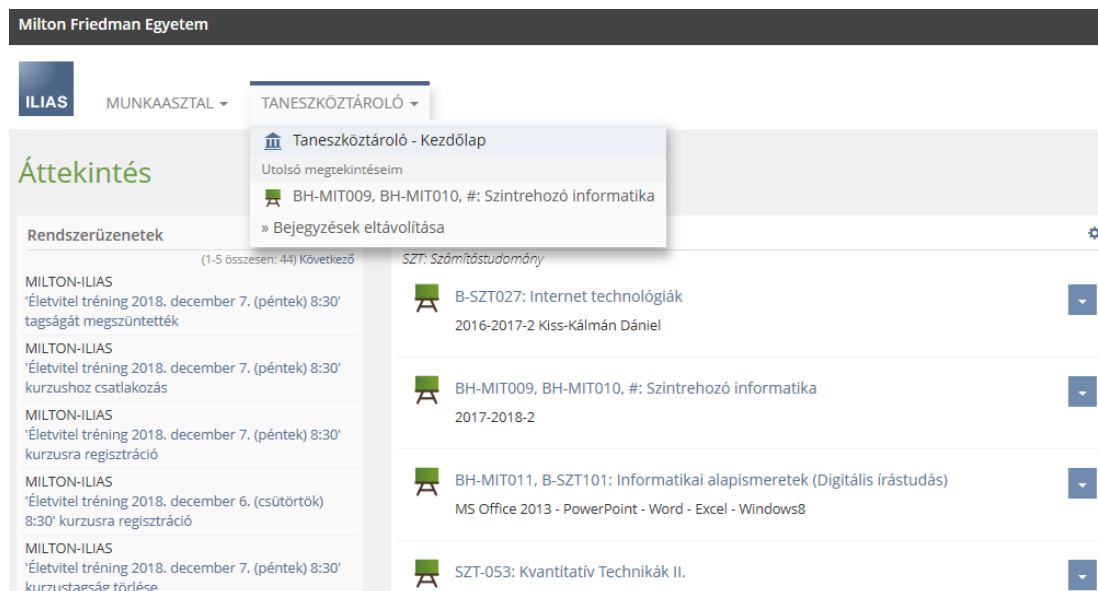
Milton Friedman Egyetem

ILIAS

MUNKAASZTAL ▾

TANESZKÖZTÁROLÓ ▾

Taneszköztároló - Kezdőlap

Utolsó megtekintéseim

BH-MIT009, BH-MIT010, #: Szintrehozó informatika

» Bejegyzések eltávolítása

Áttekintés

Rendszerüzenetek

(1-5 összesen: 44) Következő

MILTON-ILIAS
'Életvitel tréning 2018. december 7. (péntek) 8:30' tagságát megszüntették

MILTON-ILIAS
'Életvitel tréning 2018. december 7. (péntek) 8:30' kurzushoz csatlakozás

MILTON-ILIAS
'Életvitel tréning 2018. december 7. (péntek) 8:30' kurzusra regisztráció

MILTON-ILIAS
'Életvitel tréning 2018. december 6. (csütörtök) 8:30' kurzusra regisztráció

MILTON-ILIAS
'Életvitel tréning 2018. december 7. (péntek) 8:30' kurzustagság törlése

SZT: Számítástudomány

B-SZT027: Internet technológiák
2016-2017-2 Kiss-Kálmán Dániel

BH-MIT009, BH-MIT010, #: Szintrehozó informatika
2017-2018-2

BH-MIT011, B-SZT101: Informatikai alapismeretek (Digitális írástudás)
MS Office 2013 - PowerPoint - Word - Excel - Windows8

SZT-053: Kvantitatív Technikák II.